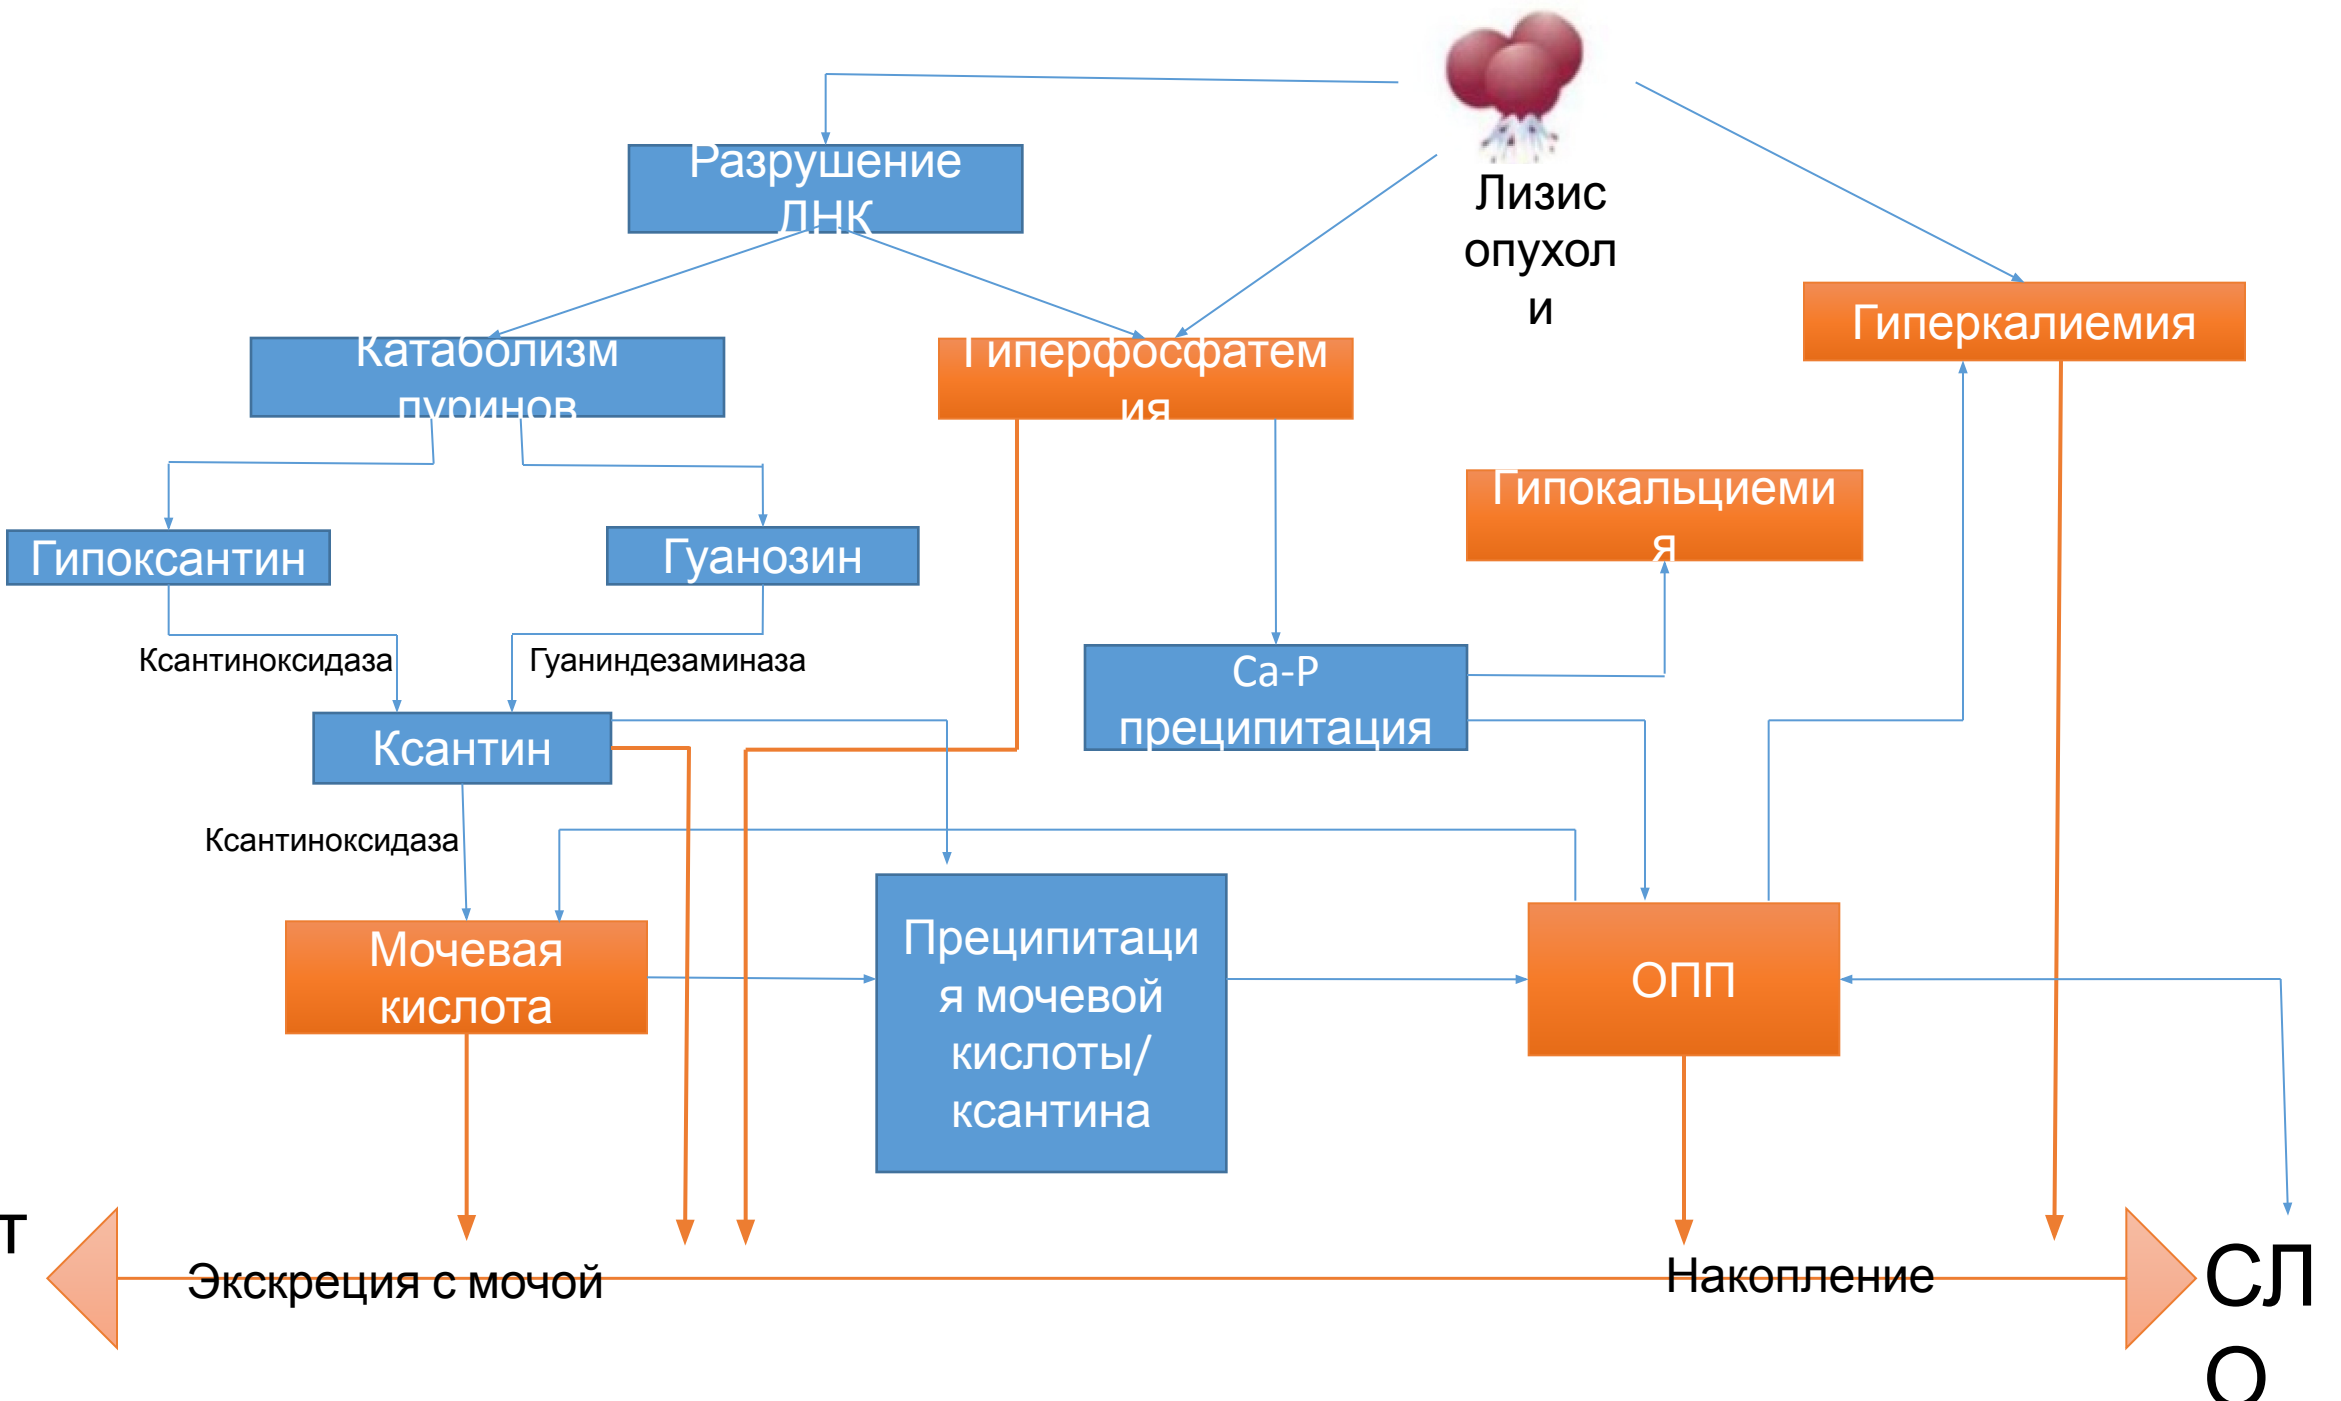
Лизис опухоли

Разрушение ДНК

Катаболизм пуринов

Гиперфосфатемия

Гиперкалиемия

Гипокальциемия

Гипоксантин

Гуанозин

Ксантиноксидаза

Гуаниндезаминаза

Ca-P преципитация

Ксантин

Ксантиноксидаза

Мочевая кислота

Преципитация мочевой кислоты/ ксантина

ОПП

Т

Экскреция с мочой

Накопление

СЛО